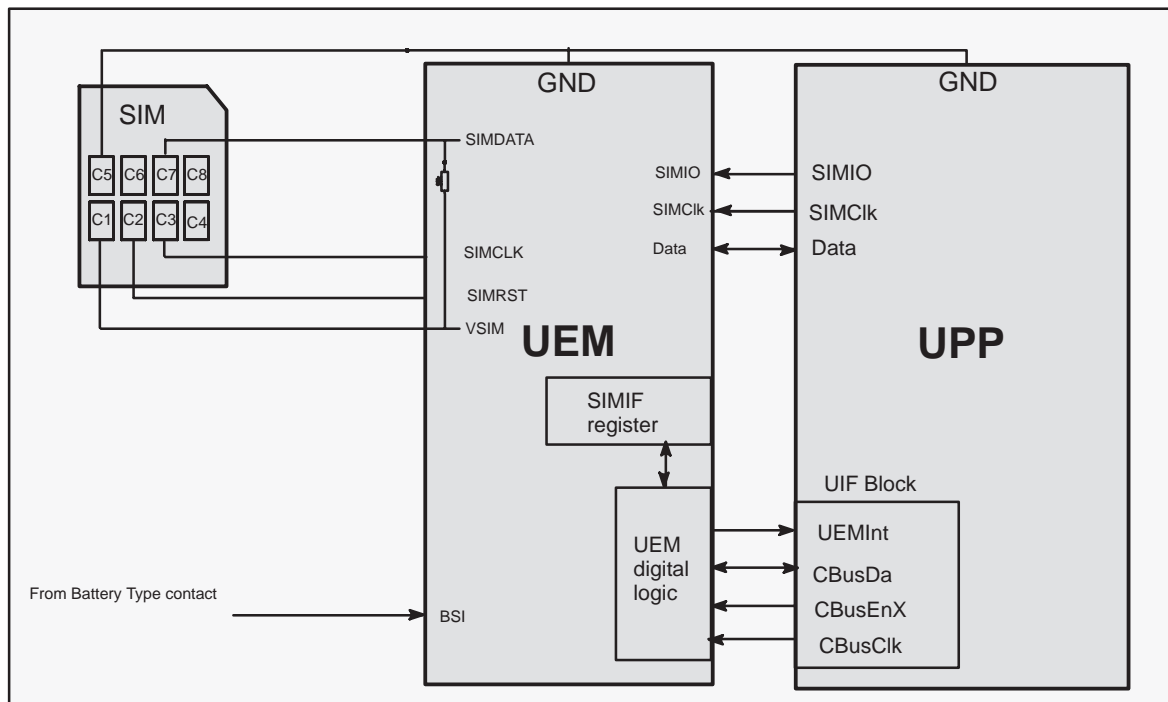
SIM

C5 C6 C7 C8
C1 C2 C3 C4

GND

SIMDATA

SIMCLK

SIMRST

VSIM

SIMIO

SIMClk

Data

UEM

SIMIF register

UEM digital logic

From Battery Type contact

BSI

GND

SIMIO

SIMClk

Data

UPP

UIF Block

UEMInt

CBusDa

CBusEnX

CBusClk